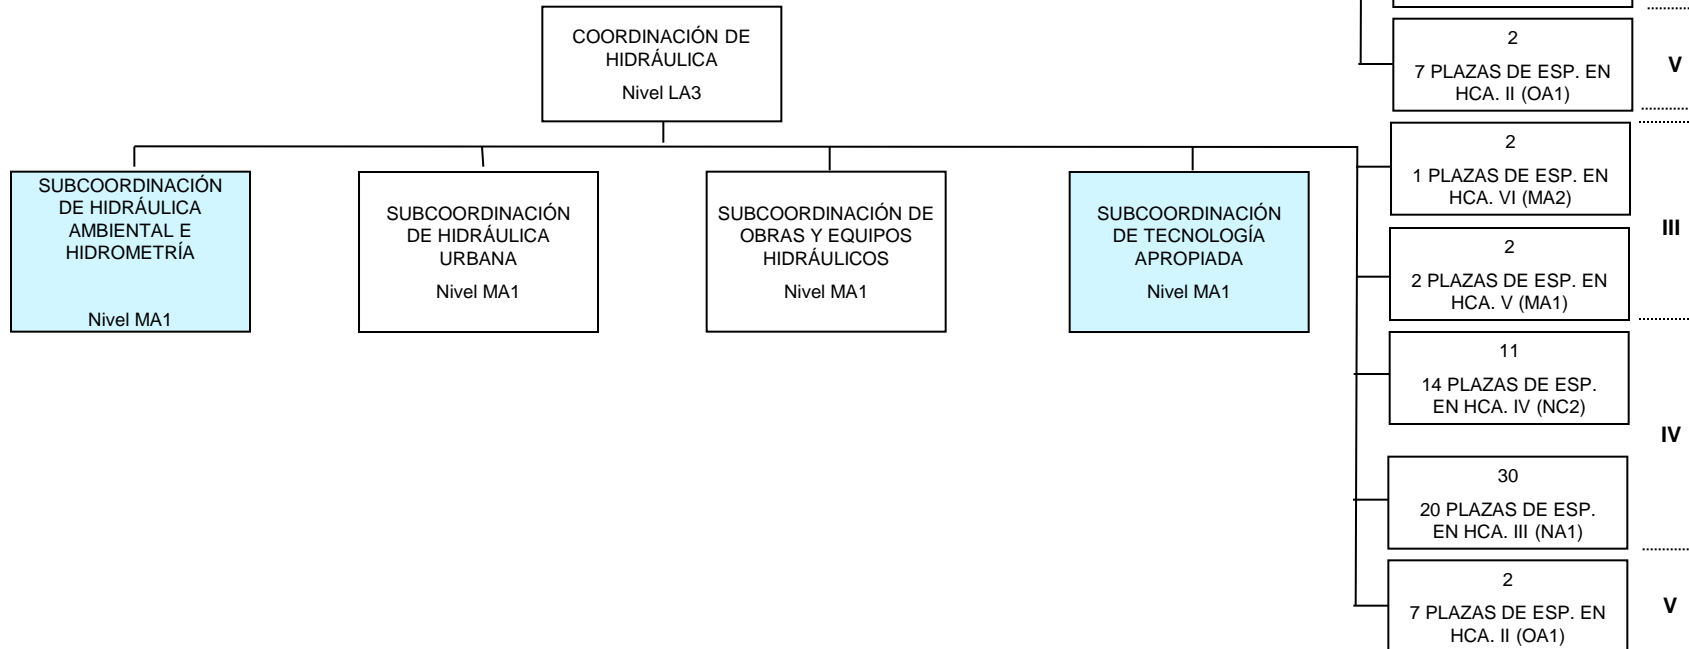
COORDINACIÓN DE HIDRÁULICA
Nivel LA3

2
7 PLAZAS DE ESP. EN HCA. II (OA1)

V

SUBCOORDINACIÓN DE HIDRÁULICA AMBIENTAL E HIDROMETRÍA
Nivel MA1

SUBCOORDINACIÓN DE HIDRÁULICA URBANA
Nivel MA1

SUBCOORDINACIÓN DE OBRAS Y EQUIPOS HIDRÁULICOS
Nivel MA1

SUBCOORDINACIÓN DE TECNOLOGÍA APROPIADA
Nivel MA1

2
1 PLAZAS DE ESP. EN HCA. VI (MA2)

III

2
2 PLAZAS DE ESP. EN HCA. V (MA1)

11
14 PLAZAS DE ESP. EN HCA. IV (NC2)

IV

30
20 PLAZAS DE ESP. EN HCA. III (NA1)

2
7 PLAZAS DE ESP. EN HCA. II (OA1)

V